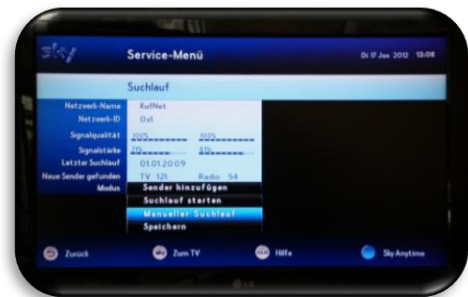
sky

Service-Menü

Di 17 Jan 2012 13:08

Suchlauf

Netzwerk-Name KufNet
Netzwerk-ID 0x1
Signalqualität 100% 100%
Signalstärke 78 80
Letzter Suchlauf 01.01.2009
Neue Sender gefunden TV 121 Radio 54
Modus

Sender hinzufügen
Suchlauf starten
Manueller Suchlauf
Speichern

Zurück
Zum TV
Hilfe
Sky Anytime

LG